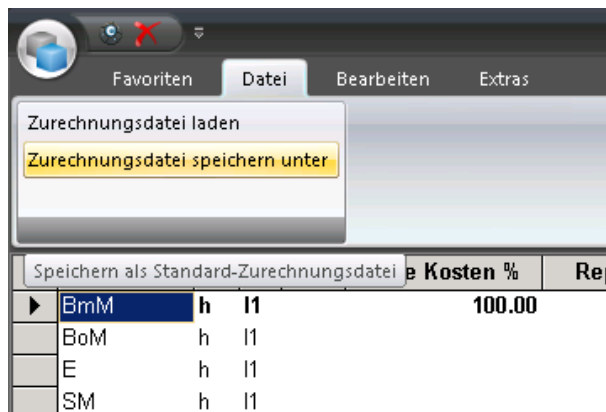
Favoriten Datei Bearbeiten Extras

Zurechnungsdatei laden

Zurechnungsdatei speichern unter

Speichern als Standard-Zurechnungsdatei

e Kosten % | Re
|---|---|
BmM h l1 | 100.00
BoM h l1 |
E h l1 |
SM h l1 |